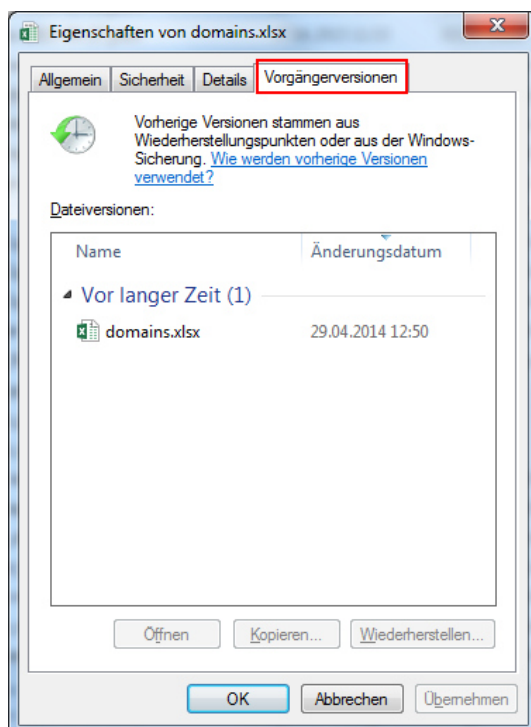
Eigenschaften von domains.xlsx

Allgemein | Sicherheit | Details | Vorgängerversionen

Vorherige Versionen stammen aus Wiederherstellungspunkten oder aus der Windows-Sicherung. Wie werden vorherige Versionen verwendet?

Dateiversionen:

| Name | Änderungsdatum |
|---|---|
| Vor langer Zeit (1) | |
| domains.xlsx | 29.04.2014 12:50 |

Öffnen | Kopieren... | Wiederherstellen...

OK | Abbrechen | Übernehmen